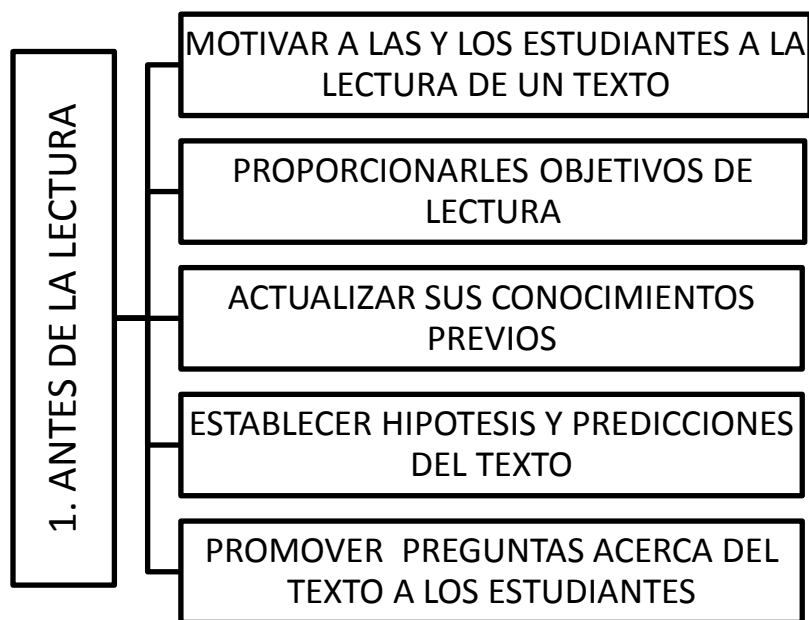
1. ANTES DE LA LECTURA

MOTIVAR A LAS Y LOS ESTUDIANTES A LA LECTURA DE UN TEXTO

PROPORCIONARLES OBJETIVOS DE LECTURA

ACTUALIZAR SUS CONOCIMIENTOS PREVIOS

ESTABLECER HIPOTESIS Y PREDICCIONES DEL TEXTO

PROMOVER PREGUNTAS ACERCA DEL TEXTO A LOS ESTUDIANTES